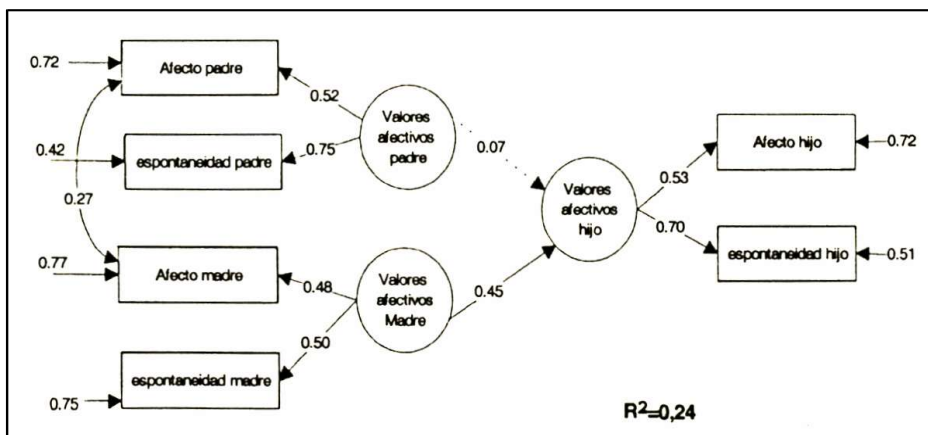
0.72
Afecto padre
0.52
Valores afectivos padre
0.42
espontaneidad padre
0.75
0.07
0.27
Valores afectivos hijo
0.53
Afecto hijo
0.72
0.70
espontaneidad hijo
0.51
0.77
Afecto madre
0.48
Valores afectivos Madre
0.45
0.50
espontaneidad madre
0.75
$R^2$=0,24